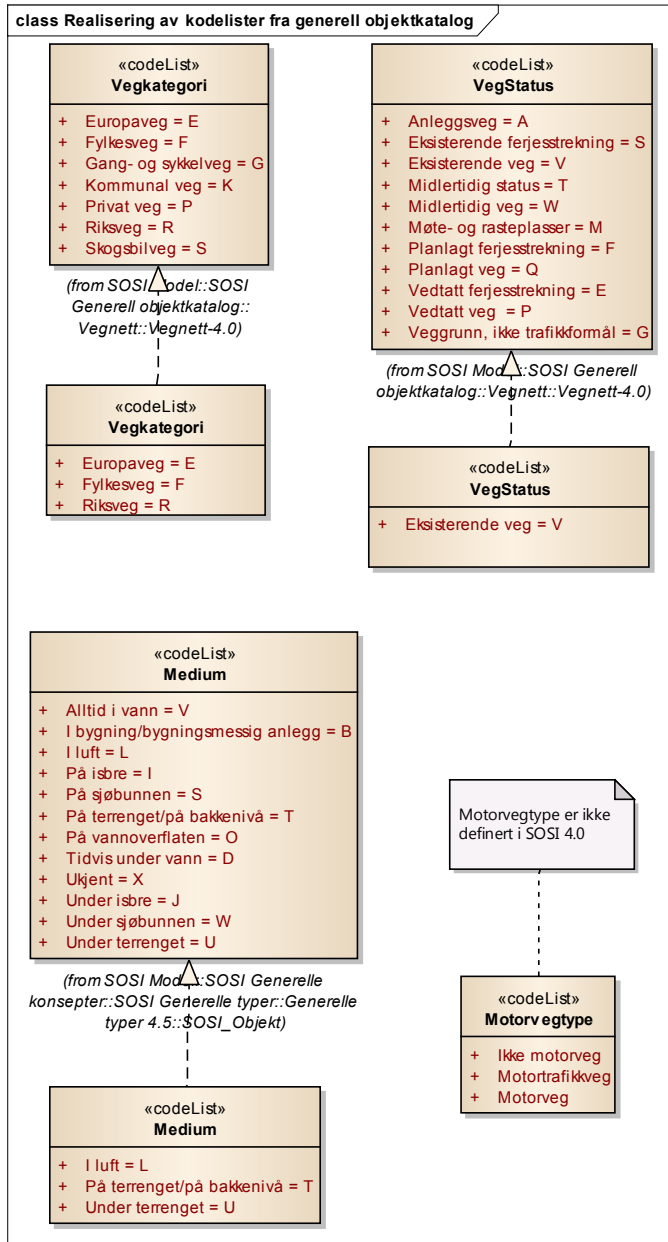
class Realisering av kodelister fra generell objektkatalog

«codeList»
Vegkategori

+ Europaveg = E
+ Fylkesveg = F
+ Gang- og sykkelveg = G
+ Kommunal veg = K
+ Privat veg = P
+ Riksveg = R
+ Skogsbilveg = S

(from SOSI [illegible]odel::SOSI Generell objektkatalog:: Vegnett::Vegnett-4.0)

«codeList»
VegStatus

+ Anleggsveg = A
+ Eksisterende ferjesstrekning = S
+ Eksisterende veg = V
+ Midlertidig status = T
+ Midlertidig veg = W
+ Møte- og rasteplasser = M
+ Planlagt ferjesstrekning = F
+ Planlagt veg = Q
+ Vedtatt ferjesstrekning = E
+ Vedtatt veg = P
+ Veggrunn, ikke trafikkformål = G

(from SOSI Mo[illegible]::SOSI Generell objektkatalog::Vegnett::Vegnett-4.0)

«codeList»
Vegkategori

+ Europaveg = E
+ Fylkesveg = F
+ Riksveg = R

«codeList»
VegStatus

+ Eksisterende veg = V

«codeList»
Medium

+ Alltid i vann = V
+ I bygning/bygningsmessig anlegg = B
+ I luft = L
+ På isbre = I
+ På sjøbunnen = S
+ På terrenget/på bakkenivå = T
+ På vannoverflaten = O
+ Tidvis under vann = D
+ Ukjent = X
+ Under isbre = J
+ Under sjøbunnen = W
+ Under terrenget = U

(from SOSI Mo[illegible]::SOSI Generelle konsepter::SOSI Generelle typer::Generelle typer 4.5::SOSI_Objekt)

Motorvegtype er ikke definert i SOSI 4.0

«codeList»
Motorvegtype

+ Ikke motorveg
+ Motortrafikkveg
+ Motorveg

«codeList»
Medium

+ I luft = L
+ På terrenget/på bakkenivå = T
+ Under terrenget = U